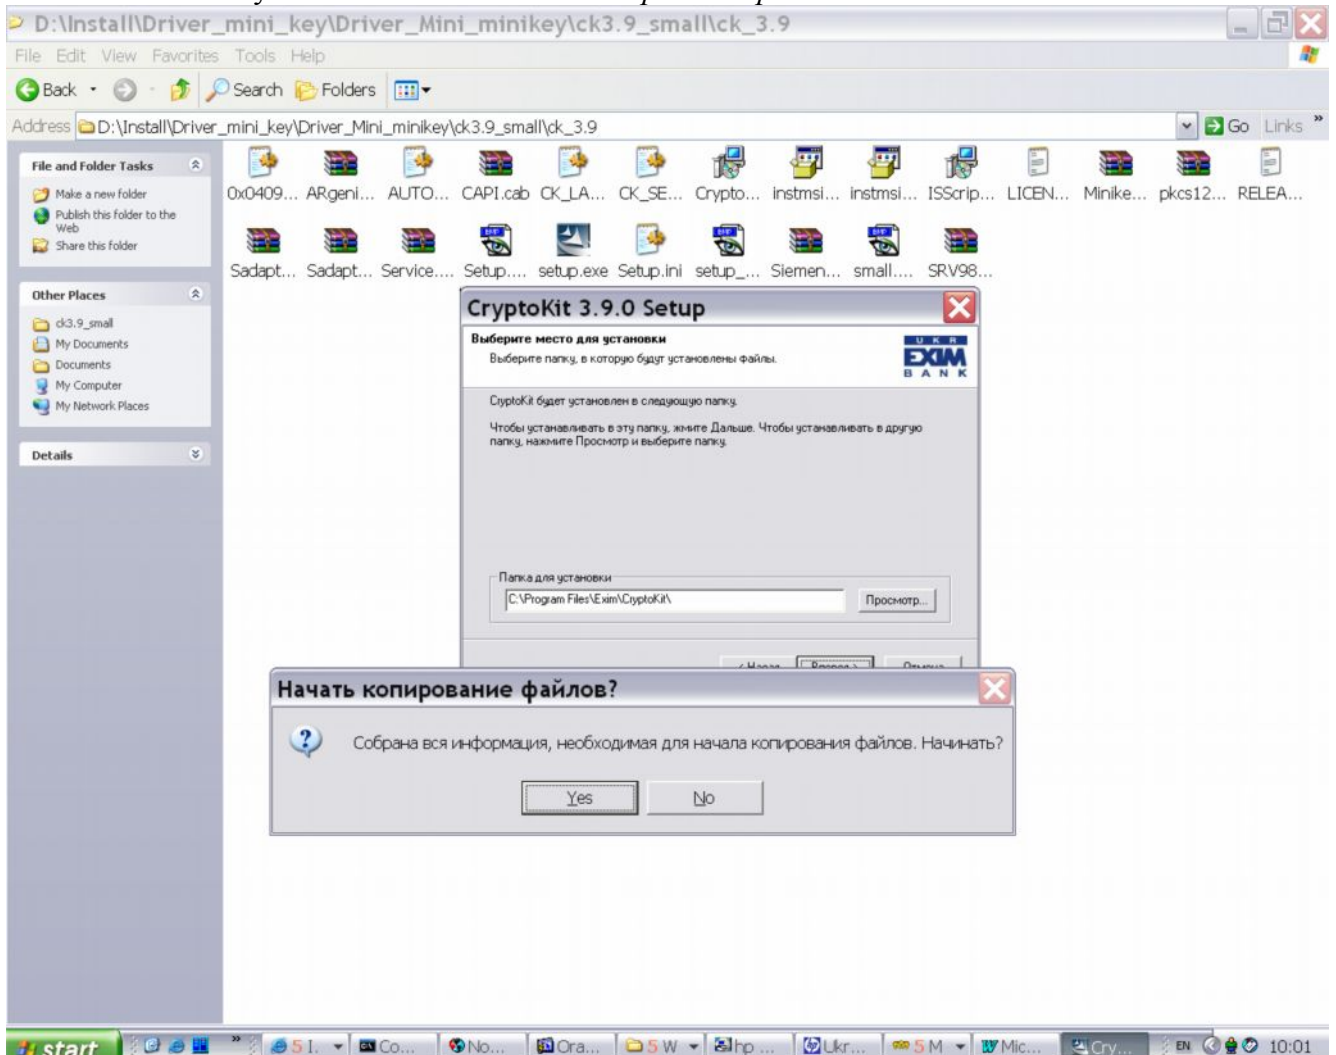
D:\Install\Driver_mini_key\Driver_Mini_minikey\ck3.9_small\ck_3.9

File Edit View Favorites Tools Help

Back Search Folders

Address D:\Install\Driver_mini_key\Driver_Mini_minikey\ck3.9_small\ck_3.9 Go Links

File and Folder Tasks

Make a new folder
Publish this folder to the Web
Share this folder

Other Places

ck3.9_small
My Documents
Documents
My Computer
My Network Places

Details

0x0409... ARgeni... AUTO... CAPI.cab CK_LA... CK_SE... Crypto... instmsi... instmsi... ISScrip... LICEN... Minike... pkcs12... RELEA...

Sadapt... Sadapt... Service.... Setup.... setup.exe Setup.ini setup_... Siemen... small.... SRV98...

CryptoKit 3.9.0 Setup

Выберите место для установки
Выберите папку, в которую будут установлены файлы.

UKR EXIM BANK

CryptoKit будет установлен в следующую папку.

Чтобы устанавливать в эту папку, жмите Дальше. Чтобы устанавливать в другую папку, нажмите Просмотр и выберите папку.

Папка для установки
C:\Program Files\Exim\CryptoKit\
Просмотр...

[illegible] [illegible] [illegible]

Начать копирование файлов?

Собрана вся информация, необходимая для начала копирования файлов. Начинать?

Yes No

start 5 I. Co... No... Ora... 5 W hp ... Ukr... 5 M Mic... Cry... EN 10:01